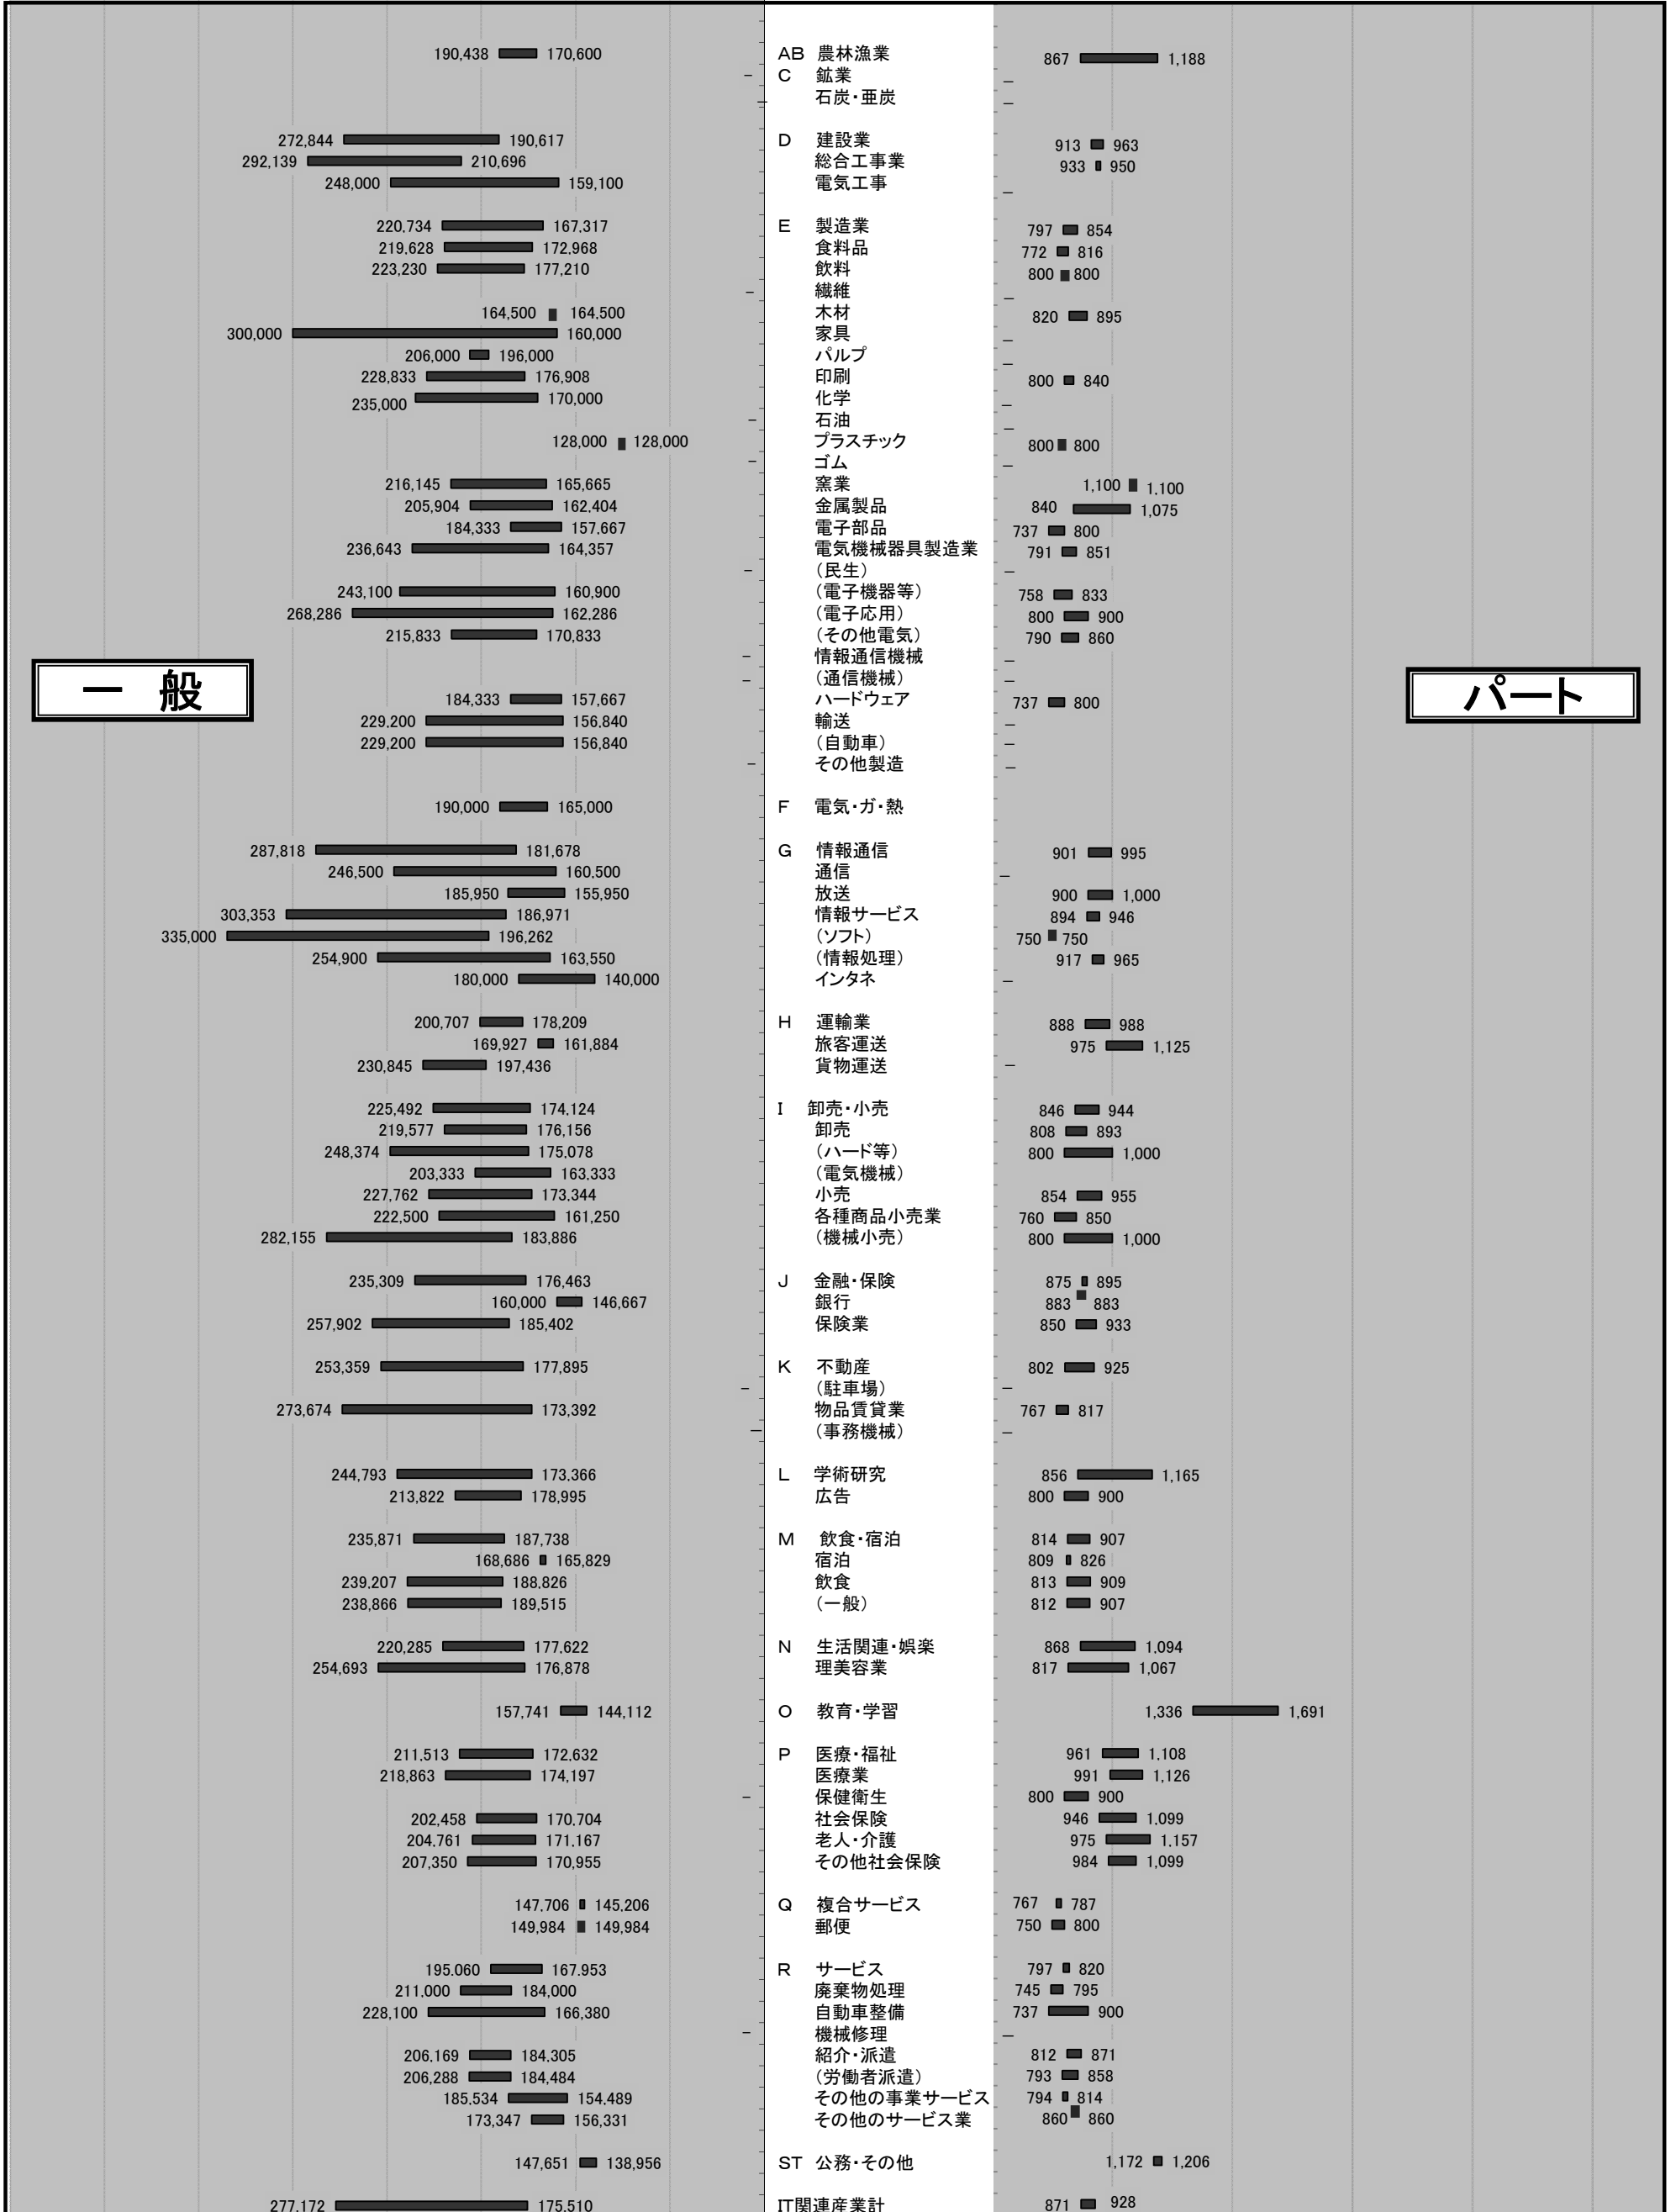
一 般

パート

| 一般 | | 産業 | パート | |
|---|---|---|---|---|
| 190,438 | 170,600 | AB 農林漁業 | 867 | 1,188 |
| | | C 鉱業 | | |
| | | 石炭・亜炭 | | |
| 272,844 | 190,617 | D 建設業 | 913 | 963 |
| 292,139 | 210,696 | 総合工事業 | 933 | 950 |
| 248,000 | 159,100 | 電気工事 | | |
| 220,734 | 167,317 | E 製造業 | 797 | 854 |
| 219,628 | 172,968 | 食料品 | 772 | 816 |
| 223,230 | 177,210 | 飲料 | 800 | 800 |
| | | 繊維 | | |
| 164,500 | 164,500 | 木材 | 820 | 895 |
| 300,000 | 160,000 | 家具 | | |
| 206,000 | 196,000 | パルプ | | |
| 228,833 | 176,908 | 印刷 | 800 | 840 |
| 235,000 | 170,000 | 化学 | | |
| | | 石油 | | |
| 128,000 | 128,000 | プラスチック | 800 | 800 |
| | | ゴム | | |
| 216,145 | 165,665 | 窯業 | 1,100 | 1,100 |
| 205,904 | 162,404 | 金属製品 | 840 | 1,075 |
| 184,333 | 157,667 | 電子部品 | 737 | 800 |
| 236,643 | 164,357 | 電気機械器具製造業 | 791 | 851 |
| | | (民生) | | |
| 243,100 | 160,900 | (電子機器等) | 758 | 833 |
| 268,286 | 162,286 | (電子応用) | 800 | 900 |
| 215,833 | 170,833 | (その他電気) | 790 | 860 |
| | | 情報通信機械 | | |
| | | (通信機械) | | |
| 184,333 | 157,667 | ハードウェア | 737 | 800 |
| 229,200 | 156,840 | 輸送 | | |
| 229,200 | 156,840 | (自動車) | | |
| | | その他製造 | | |
| 190,000 | 165,000 | F 電気・ガ・熱 | | |
| 287,818 | 181,678 | G 情報通信 | 901 | 995 |
| 246,500 | 160,500 | 通信 | | |
| 185,950 | 155,950 | 放送 | 900 | 1,000 |
| 303,353 | 186,971 | 情報サービス | 894 | 946 |
| 335,000 | 196,262 | (ソフト) | 750 | 750 |
| 254,900 | 163,550 | (情報処理) | 917 | 965 |
| 180,000 | 140,000 | インタネ | | |
| 200,707 | 178,209 | H 運輸業 | 888 | 988 |
| 169,927 | 161,884 | 旅客運送 | 975 | 1,125 |
| 230,845 | 197,436 | 貨物運送 | | |
| 225,492 | 174,124 | I 卸売・小売 | 846 | 944 |
| 219,577 | 176,156 | 卸売 | 808 | 893 |
| 248,374 | 175,078 | (ハード等) | 800 | 1,000 |
| 203,333 | 163,333 | (電気機械) | | |
| 227,762 | 173,344 | 小売 | 854 | 955 |
| 222,500 | 161,250 | 各種商品小売業 | 760 | 850 |
| 282,155 | 183,886 | (機械小売) | 800 | 1,000 |
| 235,309 | 176,463 | J 金融・保険 | 875 | 895 |
| 160,000 | 146,667 | 銀行 | 883 | 883 |
| 257,902 | 185,402 | 保険業 | 850 | 933 |
| 253,359 | 177,895 | K 不動産 | 802 | 925 |
| | | (駐車場) | | |
| 273,674 | 173,392 | 物品賃貸業 | 767 | 817 |
| | | (事務機械) | | |
| 244,793 | 173,366 | L 学術研究 | 856 | 1,165 |
| 213,822 | 178,995 | 広告 | 800 | 900 |
| 235,871 | 187,738 | M 飲食・宿泊 | 814 | 907 |
| 168,686 | 165,829 | 宿泊 | 809 | 826 |
| 239,207 | 188,826 | 飲食 | 813 | 909 |
| 238,866 | 189,515 | (一般) | 812 | 907 |
| 220,285 | 177,622 | N 生活関連・娯楽 | 868 | 1,094 |
| 254,693 | 176,878 | 理美容業 | 817 | 1,067 |
| 157,741 | 144,112 | O 教育・学習 | 1,336 | 1,691 |
| 211,513 | 172,632 | P 医療・福祉 | 961 | 1,108 |
| 218,863 | 174,197 | 医療業 | 991 | 1,126 |
| | | 保健衛生 | 800 | 900 |
| 202,458 | 170,704 | 社会保険 | 946 | 1,099 |
| 204,761 | 171,167 | 老人・介護 | 975 | 1,157 |
| 207,350 | 170,955 | その他社会保険 | 984 | 1,099 |
| 147,706 | 145,206 | Q 複合サービス | 767 | 787 |
| 149,984 | 149,984 | 郵便 | 750 | 800 |
| 195,060 | 167,953 | R サービス | 797 | 820 |
| 211,000 | 184,000 | 廃棄物処理 | 745 | 795 |
| 228,100 | 166,380 | 自動車整備 | 737 | 900 |
| | | 機械修理 | | |
| 206,169 | 184,305 | 紹介・派遣 | 812 | 871 |
| 206,288 | 184,484 | (労働者派遣) | 793 | 858 |
| 185,534 | 154,489 | その他の事業サービス | 794 | 814 |
| 173,347 | 156,331 | その他のサービス業 | 860 | 860 |
| 147,651 | 138,956 | ST 公務・その他 | 1,172 | 1,206 |
| 277,172 | 175,510 | IT関連産業計 | 871 | 928 |